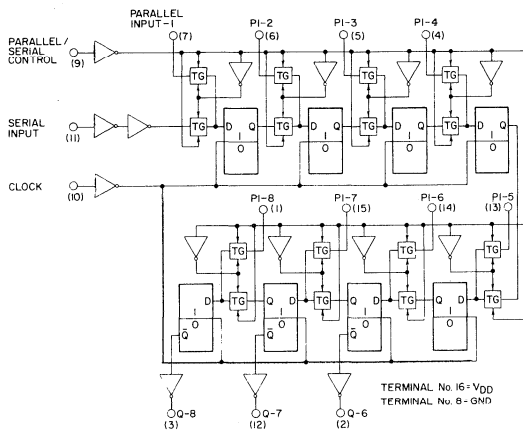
PARALLEL INPUT-1 (7)

PI-2 (6)

PI-3 (5)

PI-4 (4)

PARALLEL / SERIAL CONTROL (9)

SERIAL INPUT (11)

CLOCK (10)

TG TG TG TG TG TG TG TG

D Q I O

D Q I O

D Q I O

D Q I O

PI-8 (1)

PI-7 (15)

PI-6 (14)

PI-5 (13)

TG TG TG TG TG TG TG TG

D I $\bar{O}$ $\bar{Q}$

D Q I O $\bar{Q}$

D Q I O $\bar{Q}$

D Q I O

Q-8 (3)

Q-7 (12)

Q-6 (2)

TERMINAL No. 16 = $V_{DD}$
TERMINAL No. 8 - GND